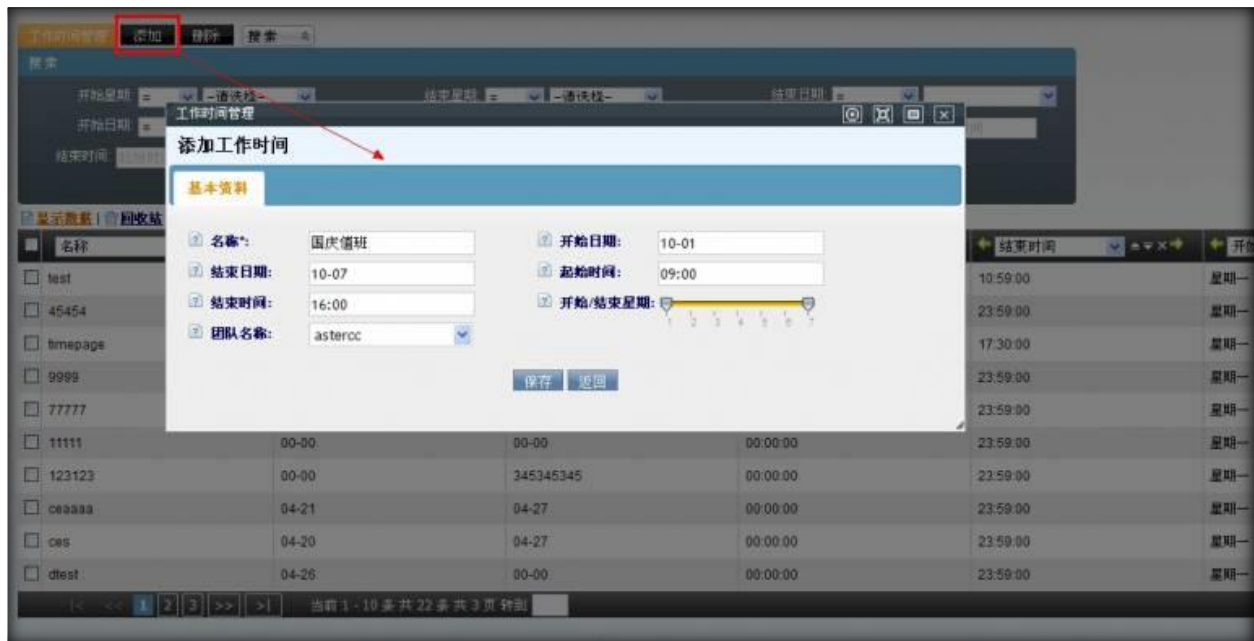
工作时间管理 添加 删除 搜索

搜索

开始星期 = -请选择- 结束星期 = -请选择- 结束日期 =

开始日期 =

结束时间

工作时间管理

添加工作时间

基本资料

名称*: 国庆值班
开始日期: 10-01
结束日期: 10-07
起始时间: 09:00
结束时间: 16:00
开始/结束星期: 1 2 3 4 5 6 7
团队名称: astercc

保存 返回

显示数据 | 回收站

| 名称 | | | | 结束时间 | 开始 |
|---|---|---|---|---|---|
| test | | | | 10:59:00 | 星期一 |
| 45454 | | | | 23:59:00 | 星期一 |
| timepage | | | | 17:30:00 | 星期一 |
| 9999 | | | | 23:59:00 | 星期一 |
| 77777 | | | | 23:59:00 | 星期一 |
| 11111 | 00-00 | 00-00 | 00:00:00 | 23:59:00 | 星期一 |
| 123123 | 00-00 | 345345345 | 00:00:00 | 23:59:00 | 星期一 |
| cesaaa | 04-21 | 04-27 | 00:00:00 | 23:59:00 | 星期一 |
| ces | 04-20 | 04-27 | 00:00:00 | 23:59:00 | 星期一 |
| dtest | 04-26 | 00-00 | 00:00:00 | 23:59:00 | 星期一 |

1 2 3 >> >| 当前 1 - 10 条 共 22 条 共 3 页 转到